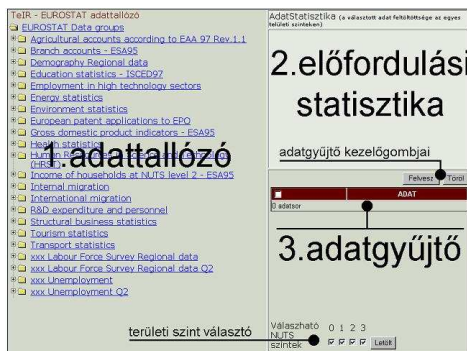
TeIR - EUROSTAT adattallózó

EUROSTAT Data groups
Agricultural accounts according to EAA 97 Rev.1.1
Branch accounts - ESA95
Demography Regional data
Education statistics - ISCED97
Employment in high technology sectors
Energy statistics
Environment statistics
European patent applications to EPO
Gross domestic product indicators - ESA95
Health statistics
Human Re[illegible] (HRST)
Income of households at NUTS level 2 - ESA95
Internal migration
International migration
R&D expenditure and personnel
Structural business statistics
Tourism statistics
Transport statistics
xxx Labour Force Survey Regional data
xxx Labour Force Survey Regional data Q2
xxx Unemployment
xxx Unemployment Q2

1.adattallózó

AdatStatisztika (a választott adat feltöltöttsége az egyes területi szinteken)

2.előfordulási statisztika

adatgyűjtő kezelőgombjai

Felvesz Töröl

ADAT

0 adatsor

3.adatgyűjtő

területi szint választó

Válaszható NUTS szintek 0 1 2 3 Listáz